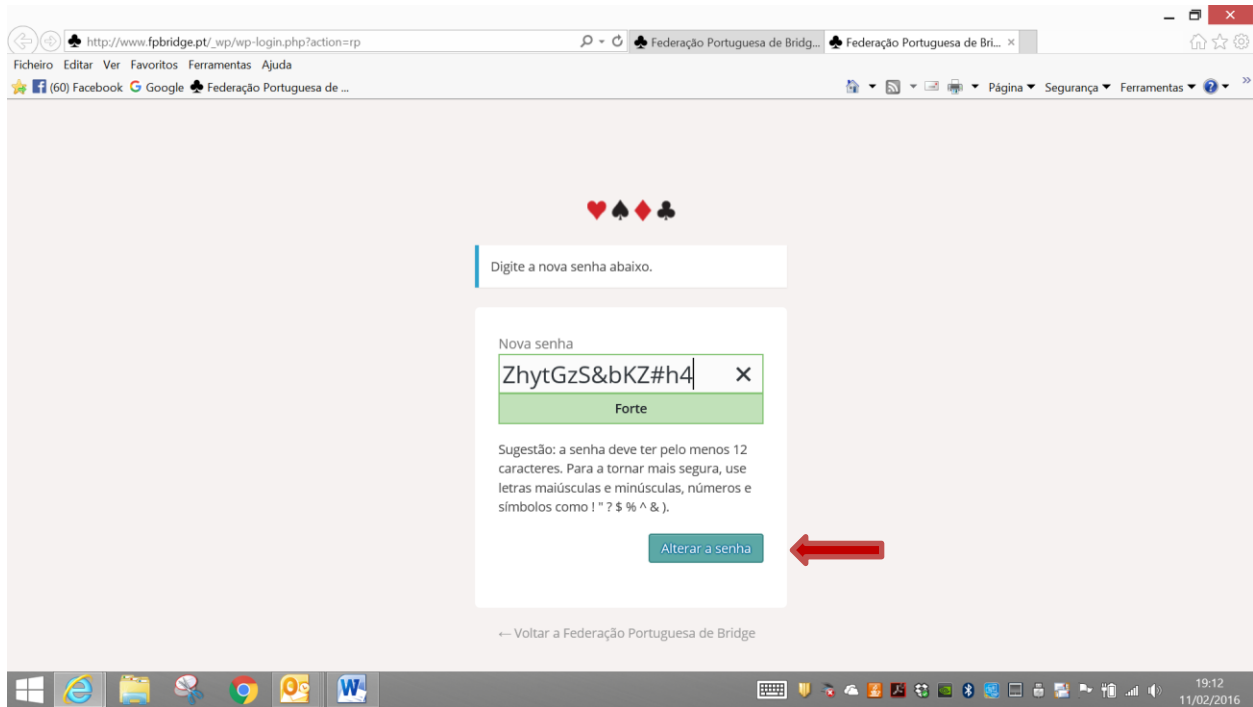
http://www.fpbridge.pt/_wp/wp-login.php?action=rp

Federação Portuguesa de Bridg...

Federação Portuguesa de Bri... ×

Ficheiro Editar Ver Favoritos Ferramentas Ajuda

(60) Facebook Google Federação Portuguesa de ...

Página ▾ Segurança ▾ Ferramentas ▾

♥♠♦♣

Digite a nova senha abaixo.

Nova senha

ZhytGzS&bKZ#h4 ✕

Forte

Sugestão: a senha deve ter pelo menos 12 caracteres. Para a tornar mais segura, use letras maiúsculas e minúsculas, números e símbolos como ! " ? $ % ^ & ).

Alterar a senha

← Voltar a Federação Portuguesa de Bridge

19:12
11/02/2016